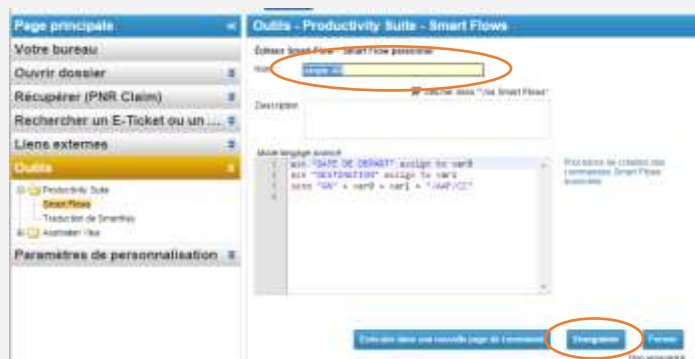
Page principale

Votre bureau

Ouvrir dossier

Récupérer (PNR Claim)

Rechercher un E-Ticket ou un ...

Liens externes

Outils

Productivity Suite

Smart Flows

Traduction de Smartkey

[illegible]

Paramètres de personnalisation

Outils - Productivity Suite - Smart Flows

Éditeur Smart Flow - Smart Flow personnel

Nom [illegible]

Cacher dans "Vos Smart Flows"

Description

Mode langage avancé

1 ask "DATE DE DEPART" assign to var0
2 ask "DESTINATION" assign to var1
3 send "AN" + var0 + var1 + "/AAF/C1"
4

Processus de création des commandes Smart Flows avancés

Exécuter dans une nouvelle page de commandes

Enregistrer

Fermer